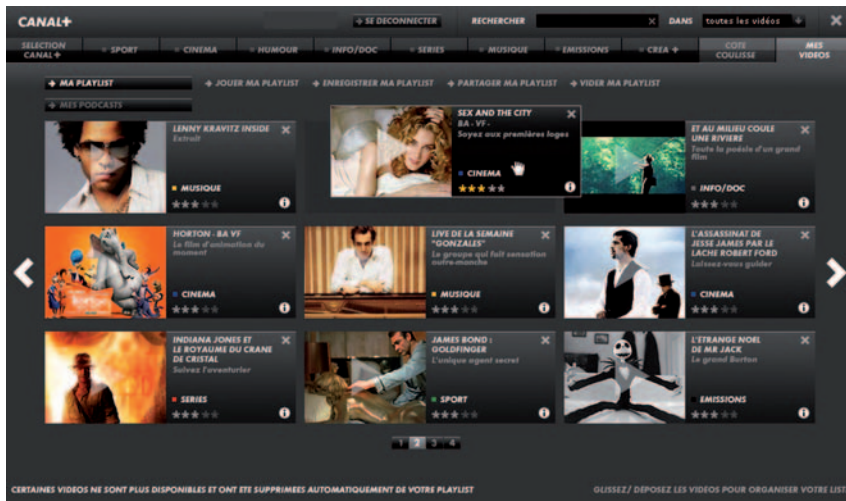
CANAL+

+ SE DECONNECTER RECHERCHER DANS toutes les vidéos

SELECTION CANAL+ | SPORT | CINEMA | HUMOUR | INFO/DOC | SERIES | MUSIQUE | EMISSIONS | CREA+ | COTE COULISSE | MES VIDEOS

+ MA PLAYLIST + JOUER MA PLAYLIST + ENREGISTRER MA PLAYLIST + PARTAGER MA PLAYLIST + VIDER MA PLAYLIST

+ MES PODCASTS

LENNY KRAVITZ INSIDE
Extrait
MUSIQUE

SEX AND THE CITY
BA - VF -
Soyez aux premières loges
CINEMA

ET AU MILIEU COULE UNE RIVIERE
Toute la poésie d'un grand film
INFO/DOC

HORTON - BA VF
Le film d'animation du moment
CINEMA

LIVE DE LA SEMAINE "GONZALES"
Le groupe qui fait sensation outre-manche
MUSIQUE

L'ASSASSINAT DE JESSE JAMES PAR LE LACHE ROBERT FORD
Laissez-vous guider
CINEMA

INDIANA JONES ET LE ROYAUME DU CRANE DE CRISTAL
Suivez l'aventurier
SERIES

JAMES BOND : GOLDFINGER
L'unique agent secret
SPORT

L'ETRANGE NOEL DE MR JACK
Le grand Burton
EMISSIONS

1 2 3 4

CERTAINES VIDEOS NE SONT PLUS DISPONIBLES ET ONT ETE SUPPRIMEES AUTOMATIQUEMENT DE VOTRE PLAYLIST

GLISSEZ/ DEPOSEZ LES VIDEOS POUR ORGANISER VOTRE LIST